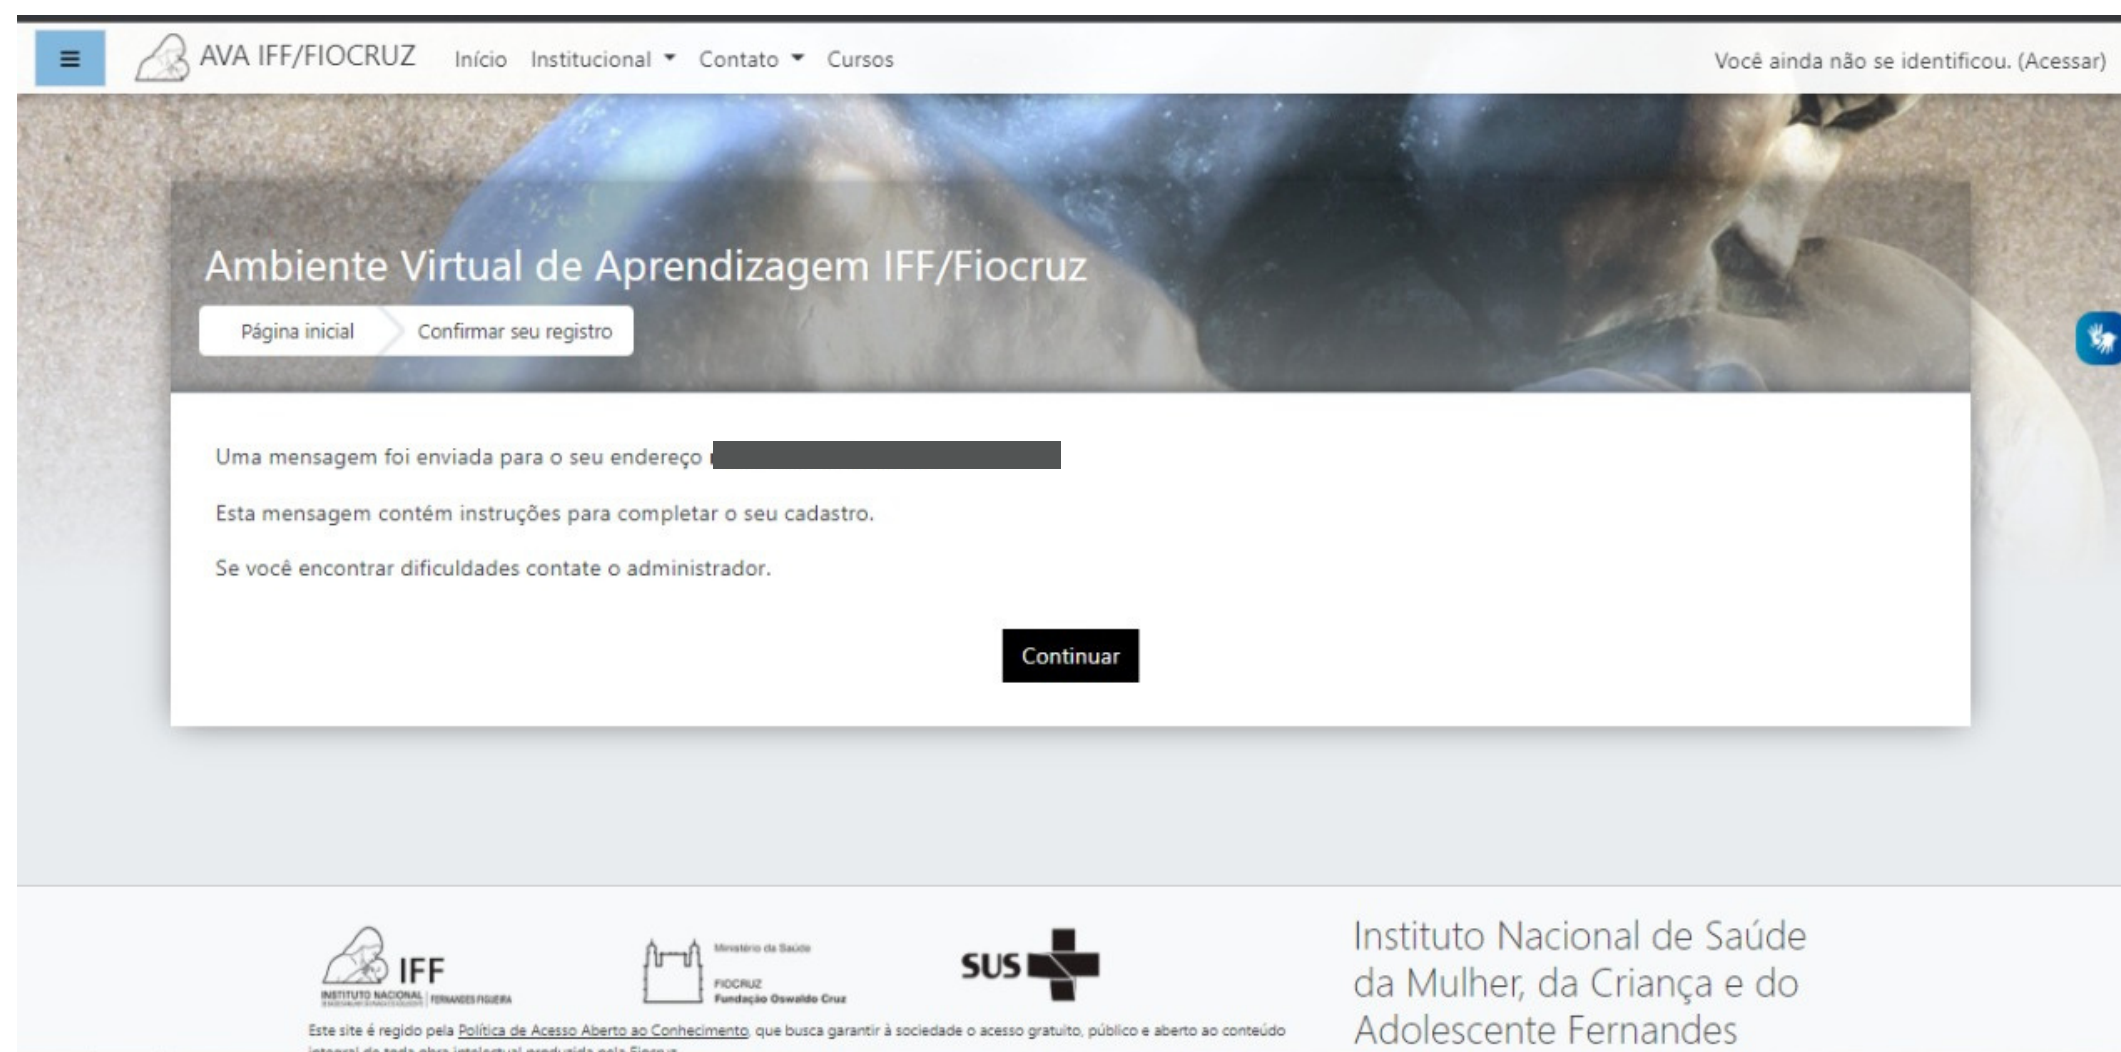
AVA IFF/FIOCRUZ Início Institucional Contato Cursos

Você ainda não se identificou. (Acessar)

Ambiente Virtual de Aprendizagem IFF/Fiocruz

Página inicial Confirmar seu registro

Uma mensagem foi enviada para o seu endereço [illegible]

Esta mensagem contém instruções para completar o seu cadastro.

Se você encontrar dificuldades contate o administrador.

Continuar

IFF INSTITUTO NACIONAL FERNANDES FIGUEIRA

Ministério da Saúde FIOCRUZ Fundação Oswaldo Cruz

SUS

Este site é regido pela Política de Acesso Aberto ao Conhecimento, que busca garantir à sociedade o acesso gratuito, público e aberto ao conteúdo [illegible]

Instituto Nacional de Saúde da Mulher, da Criança e do Adolescente Fernandes